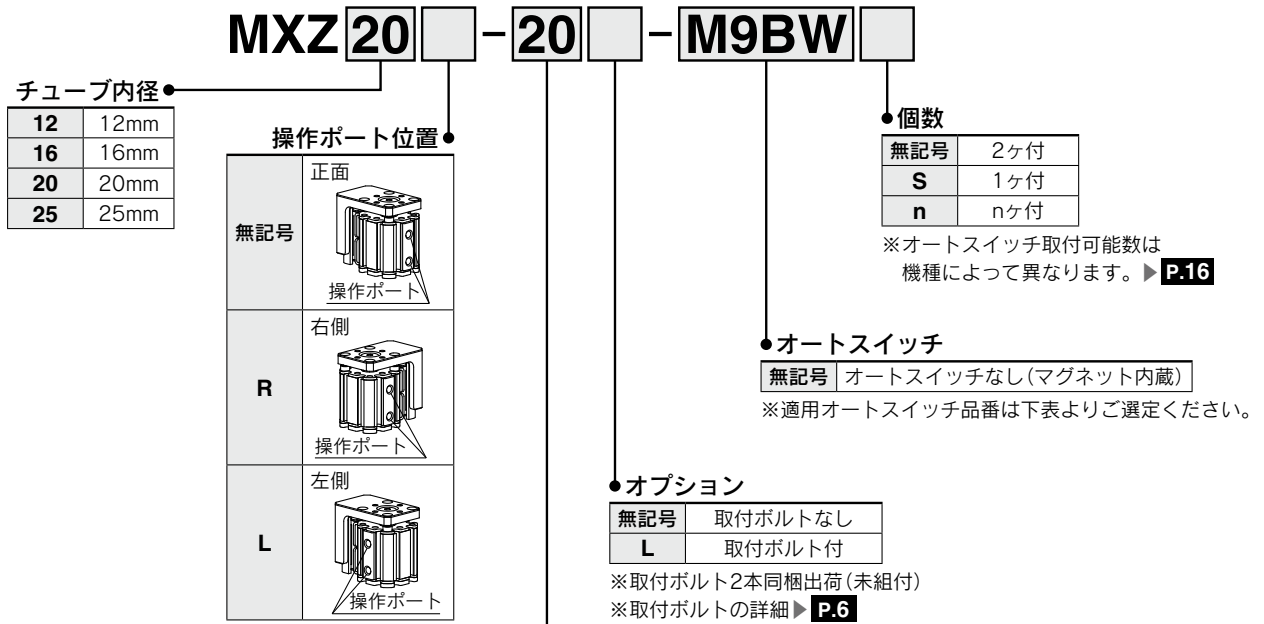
MXZ 20 – 20 – M9BW

チューブ内径

| 12 | 12mm |
|---|---|
| 16 | 16mm |
| 20 | 20mm |
| 25 | 25mm |

操作ポート位置

| 無記号 | 正面 操作ポート |
|---|---|
| R | 右側 操作ポート |
| L | 左側 操作ポート |

個数

| 無記号 | 2ヶ付 |
|---|---|
| S | 1ヶ付 |
| n | nヶ付 |

※オートスイッチ取付可能数は機種によって異なります。▶ P.16

オートスイッチ

| 無記号 | オートスイッチなし(マグネット内蔵) |
|---|---|

※適用オートスイッチ品番は下表よりご選定ください。

オプション

| 無記号 | 取付ボルトなし |
|---|---|
| L | 取付ボルト付 |

※取付ボルト2本同梱出荷(未組付)
※取付ボルトの詳細▶ P.6